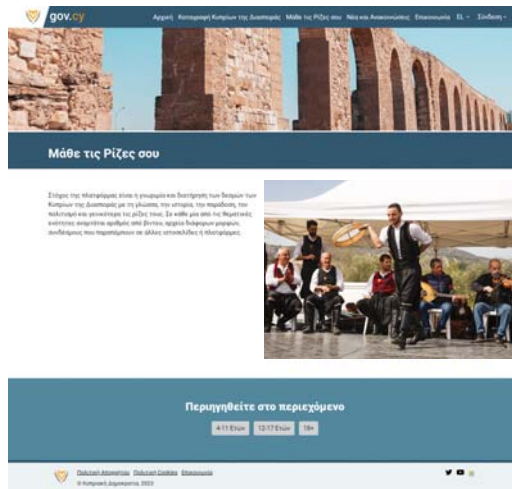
gov.cy

Αρχική Καταγραφή Κυπρίων της Διασποράς Μάθε τις Ρίζες σου Νέα και Ανακοινώσεις Επικοινωνία EL Σύνδεση

Μάθε τις Ρίζες σου

Στόχος της πλατφόρμας είναι η γνωριμία και διατήρηση των δεσμών των Κυπρίων της Διασποράς με τη γλώσσα, την ιστορία, την παράδοση, τον πολιτισμό και γενικότερα τις ρίζες τους. Σε κάθε μια από τις θεματικές ενότητες αναρτάται αριθμός από βίντεο, αρχεία διάφορων μορφών, συνδέσμους που παραπέμπουν σε άλλες ιστοσελίδες ή πλατφόρμες.

Περιηγηθείτε στο περιεχόμενο

4-11 Ετών 12-17 Ετών 18+

Πολιτική Απορρήτου Πολιτική Cookies Επικοινωνία
© Κυπριακή Δημοκρατία, 2023